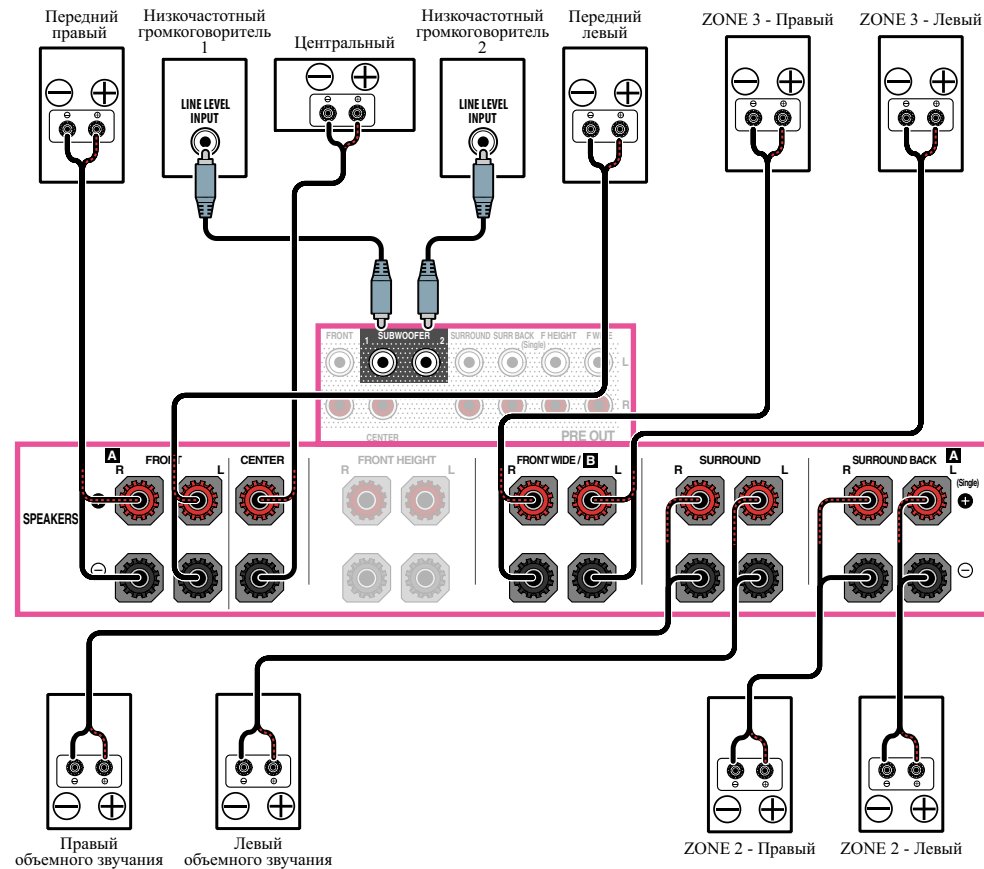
Передний правый

Низкочастотный громкоговоритель 1

Центральный

Низкочастотный громкоговоритель 2

Передний левый

ZONE 3 - Правый

ZONE 3 - Левый

LINE LEVEL INPUT

LINE LEVEL INPUT

FRONT SUBWOOFER 1 2 SURROUND SURR BACK (Single) F HEIGHT F WIDE L R CENTER PRE OUT

SPEAKERS

A FRONT R L

CENTER

FRONT HEIGHT R L

FRONT WIDE / B R L

SURROUND R L

SURROUND BACK A R L (Single)

Правый объемного звучания

Левый объемного звучания

ZONE 2 - Правый

ZONE 2 - Левый